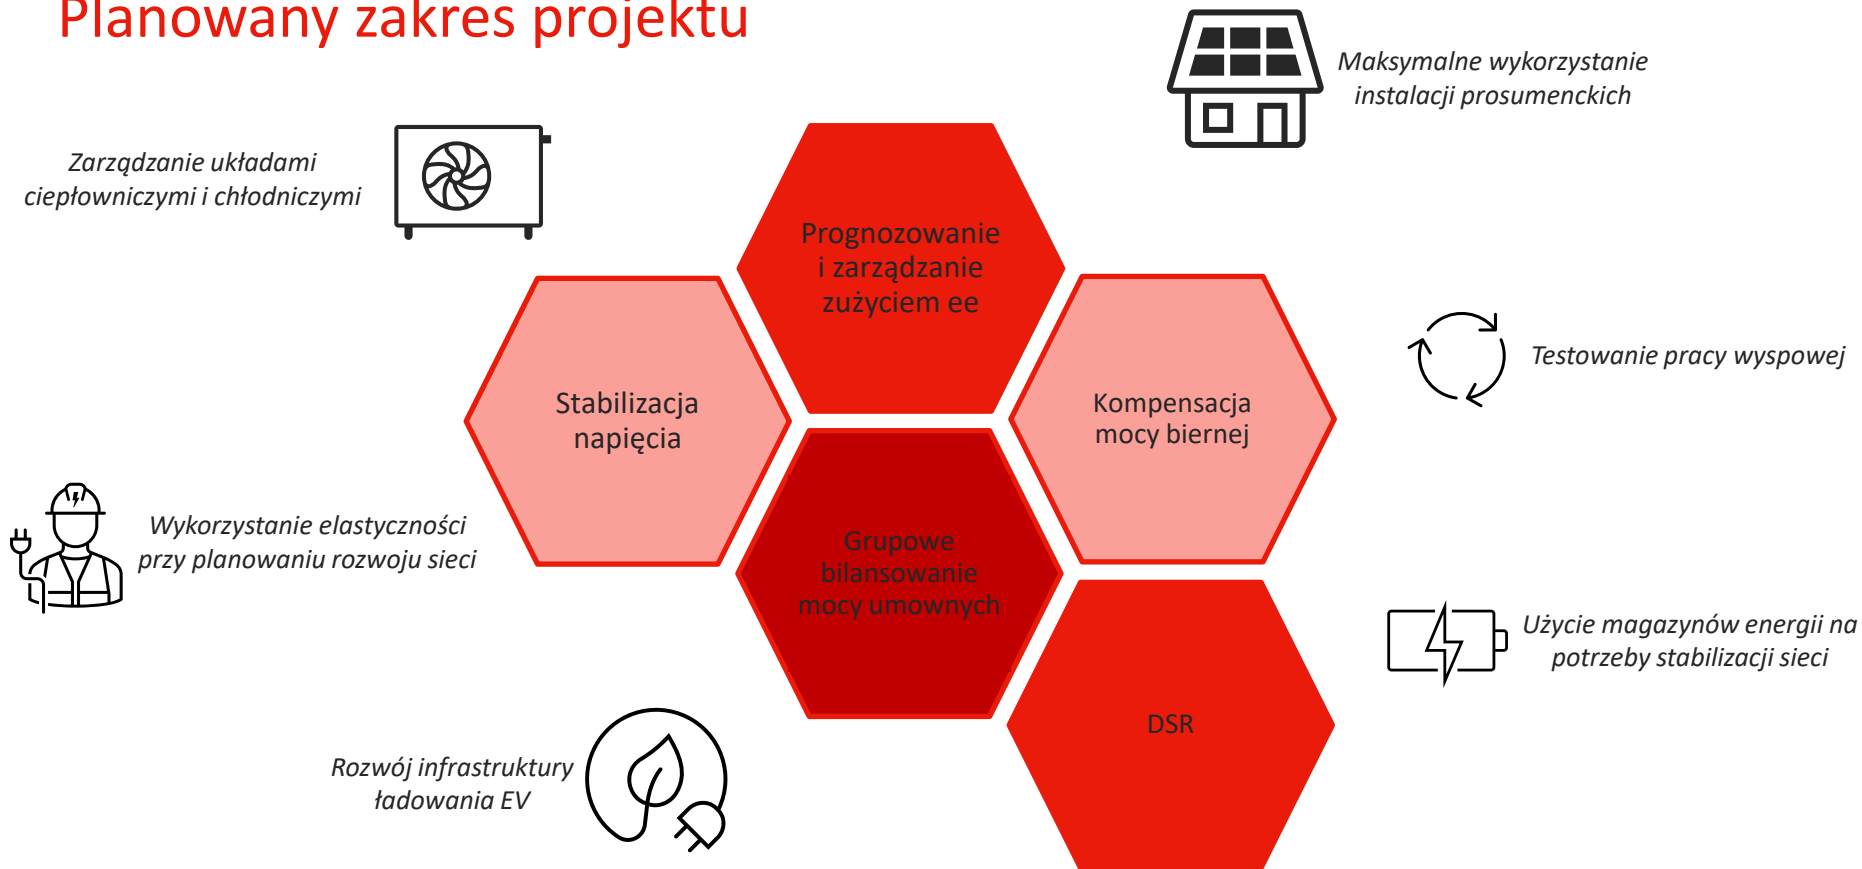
Planowany zakres projektu

Maksymalne wykorzystanie instalacji prosumenckich

Zarządzanie układami ciepłowniczymi i chłodniczymi

Prognozowanie i zarządzanie zużyciem ee

Stabilizacja napięcia

Kompensacja mocy biernej

Testowanie pracy wyspowej

Wykorzystanie elastyczności przy planowaniu rozwoju sieci

Grupowe bilansowanie mocy umownych

Użycie magazynów energii na potrzeby stabilizacji sieci

DSR

Rozwój infrastruktury ładowania EV